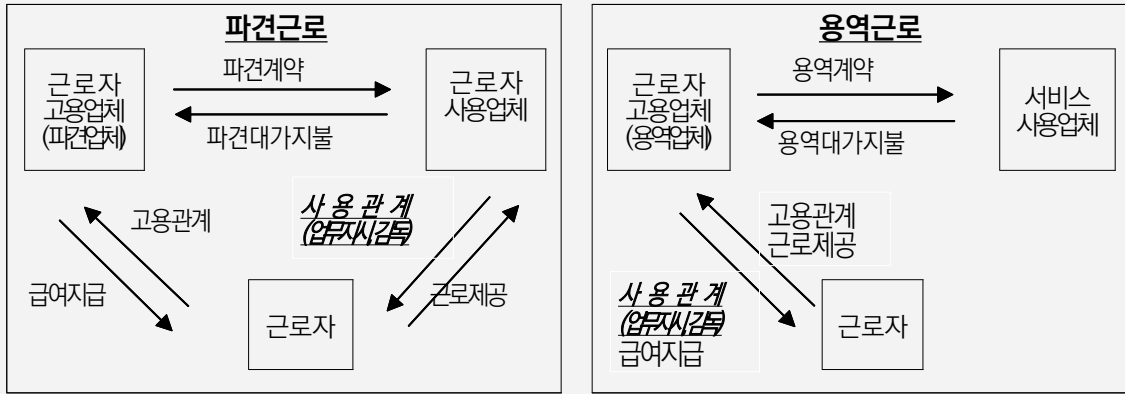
파견근로

근로자 고용업체 (파견업체)

파견계약

파견대가지불

근로자 사용업체

사 용 관 계 (업무지시감독)

고용관계

급여지급

근로자

근로제공

용역근로

근로자 고용업체 (용역업체)

용역계약

용역대가지불

서비스 사용업체

고용관계 근로제공

사 용 관 계 (업무지시감독) 급여지급

근로자